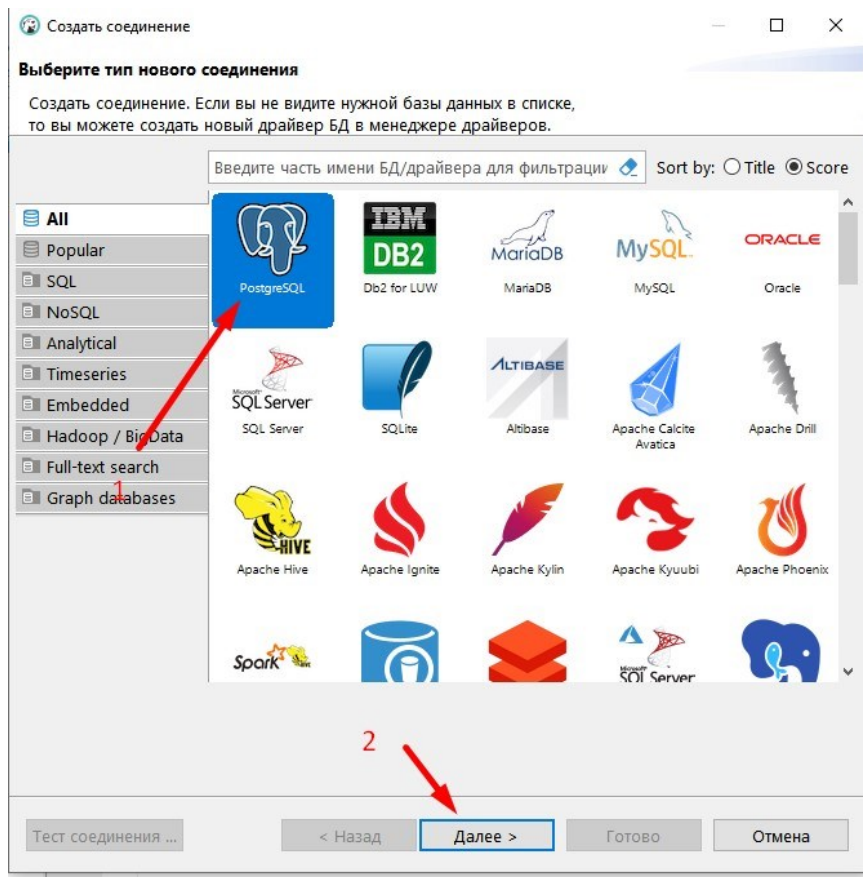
Создать соединение

Выберите тип нового соединения

Создать соединение. Если вы не видите нужной базы данных в списке, то вы можете создать новый драйвер БД в менеджере драйверов.

Введите часть имени БД/драйвера для фильтрации

Sort by: Title Score

All
Popular
SQL
NoSQL
Analytical
Timeseries
Embedded
Hadoop / BigData
Full-text search
Graph databases

1

PostgreSQL
IBM DB2
Db2 for LUW
MariaDB
MariaDB
MySQL
MySQL
ORACLE
Oracle
SQL Server
SQL Server
SQLite
ALTIBASE
Altibase
Apache Calcite Avatica
Apache Drill
HIVE
Apache Hive
Apache Ignite
Apache Kylin
Apache Kyuubi
Apache Phoenix
Spark
SQL Server

2

Тест соединения ...
< Назад
Далее >
Готово
Отмена